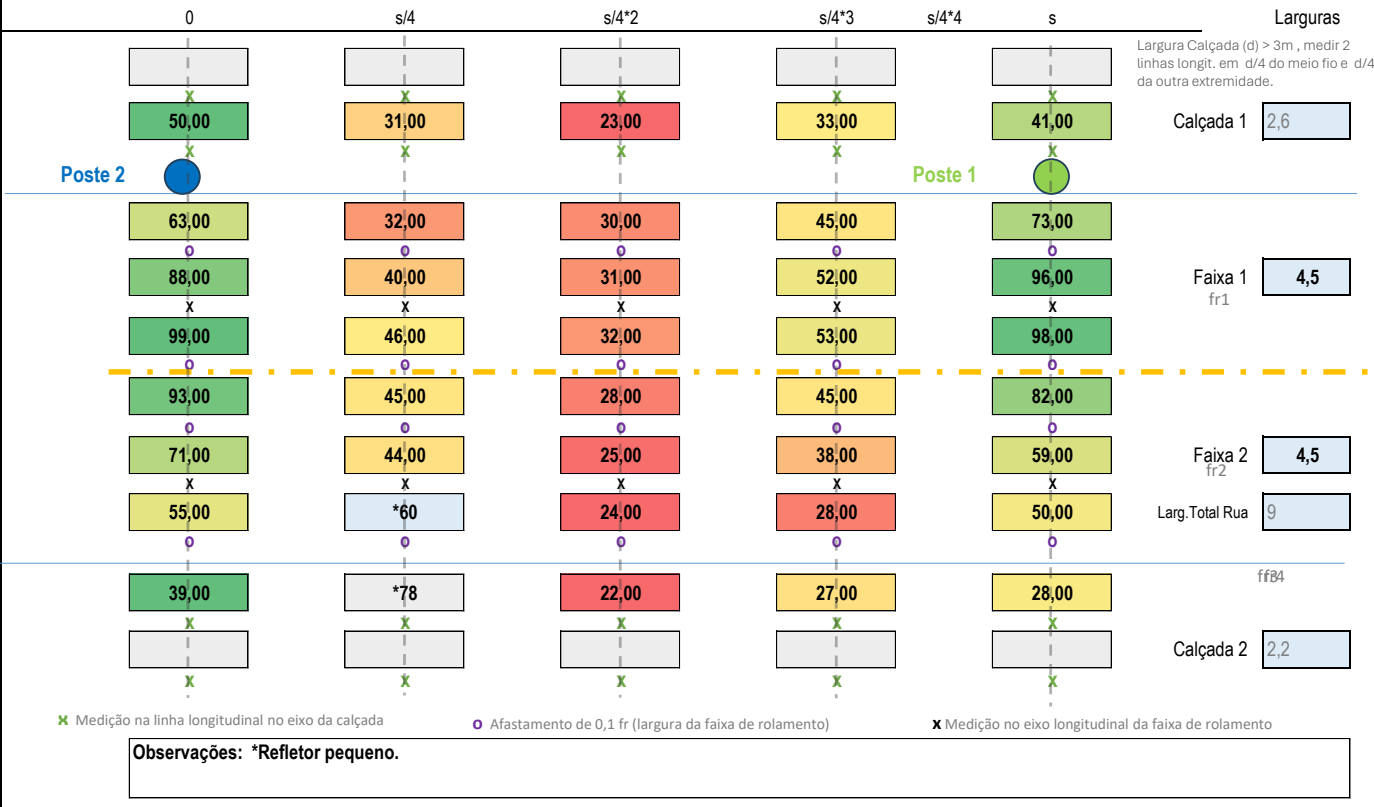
| 0 | s/4 | s/4*2 | s/4*3 | s/4*4 | s |
|---|---|---|---|---|---|

Larguras

Largura Calçada (d) > 3m , medir 2 linhas longit. em d/4 do meio fio e d/4 da outra extremidade.

| 0 | s/4 | s/4*2 | s/4*3 | s |
|---|---|---|---|---|
| | | | | |
| 50,00 | 31,00 | 23,00 | 33,00 | 41,00 |
| 63,00 | 32,00 | 30,00 | 45,00 | 73,00 |
| 88,00 | 40,00 | 31,00 | 52,00 | 96,00 |
| 99,00 | 46,00 | 32,00 | 53,00 | 98,00 |
| 93,00 | 45,00 | 28,00 | 45,00 | 82,00 |
| 71,00 | 44,00 | 25,00 | 38,00 | 59,00 |
| 55,00 | *60 | 24,00 | 28,00 | 50,00 |
| 39,00 | *78 | 22,00 | 27,00 | 28,00 |
| | | | | |

Poste 2

Poste 1

Calçada 1 2,6

Faixa 1 4,5
fr1

Faixa 2 4,5
fr2

Larg.Total Rua 9

ff34

Calçada 2 2,2

x Medição na linha longitudinal no eixo da calçada

o Afastamento de 0,1 fr (largura da faixa de rolamento)

x Medição no eixo longitudinal da faixa de rolamento

Observações: *Refletor pequeno.